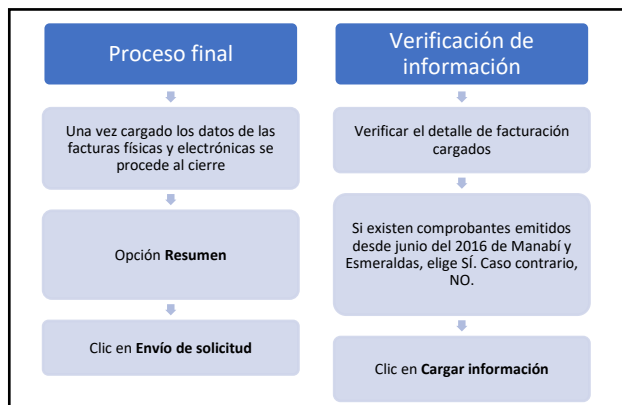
Proceso final

Una vez cargado los datos de las facturas físicas y electrónicas se procede al cierre

Opción **Resumen**

Clic en **Envío de solicitud**

Verificación de información

Verificar el detalle de facturación cargados

Si existen comprobantes emitidos desde junio del 2016 de Manabí y Esmeraldas, elige SÍ. Caso contrario, NO.

Clic en **Cargar información**